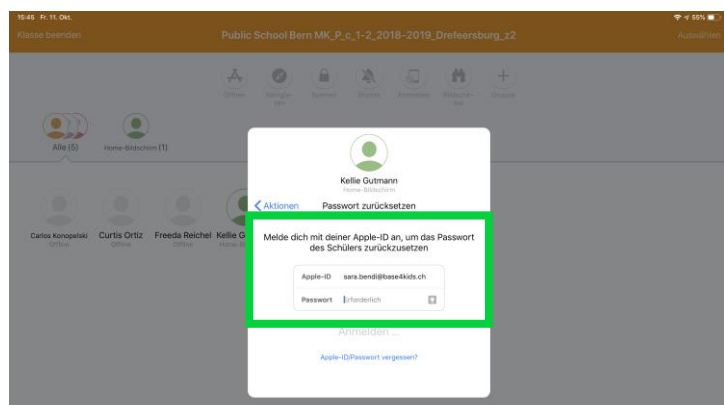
15:46 Fr. 11. Okt.

Klasse beenden

Public School Bern MK_P_c_1-2_2018-2019_Drefeersburg_z2

Auswählen

Öffnen

Navigieren

Sperren

Stumm

Anmelden

Bildschirme

Gruppe

Alle (5)

Home-Bildschirm (1)

Carlos Konopelski
Offline

Curtis Ortiz
Offline

Freeda Reichel
Offline

Kellie G
Home-Bi

Kellie Gutmann
Home-Bildschirm

Aktionen

Passwort zurücksetzen

Melde dich mit deiner Apple-ID an, um das Passwort des Schülers zurückzusetzen

Apple-ID sara.bendi@base4kids.ch

Passwort Erforderlich

Anmelden ...

Apple-ID/Passwort vergessen?